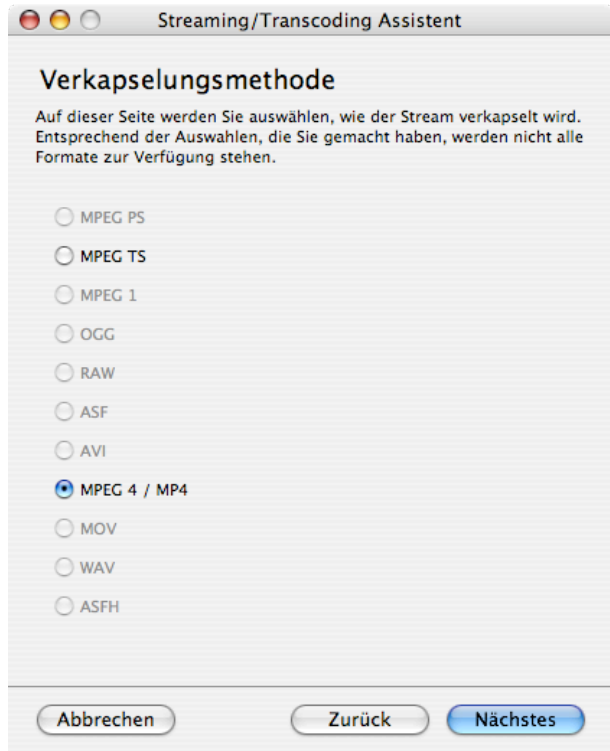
Streaming/Transcoding Assistent

Verkapselungsmethode

Auf dieser Seite werden Sie auswählen, wie der Stream verkapselt wird. Entsprechend der Auswahlen, die Sie gemacht haben, werden nicht alle Formate zur Verfügung stehen.

MPEG PS
MPEG TS
MPEG 1
OGG
RAW
ASF
AVI
MPEG 4 / MP4
MOV
WAV
ASFH

Abbrechen
Zurück
Nächstes